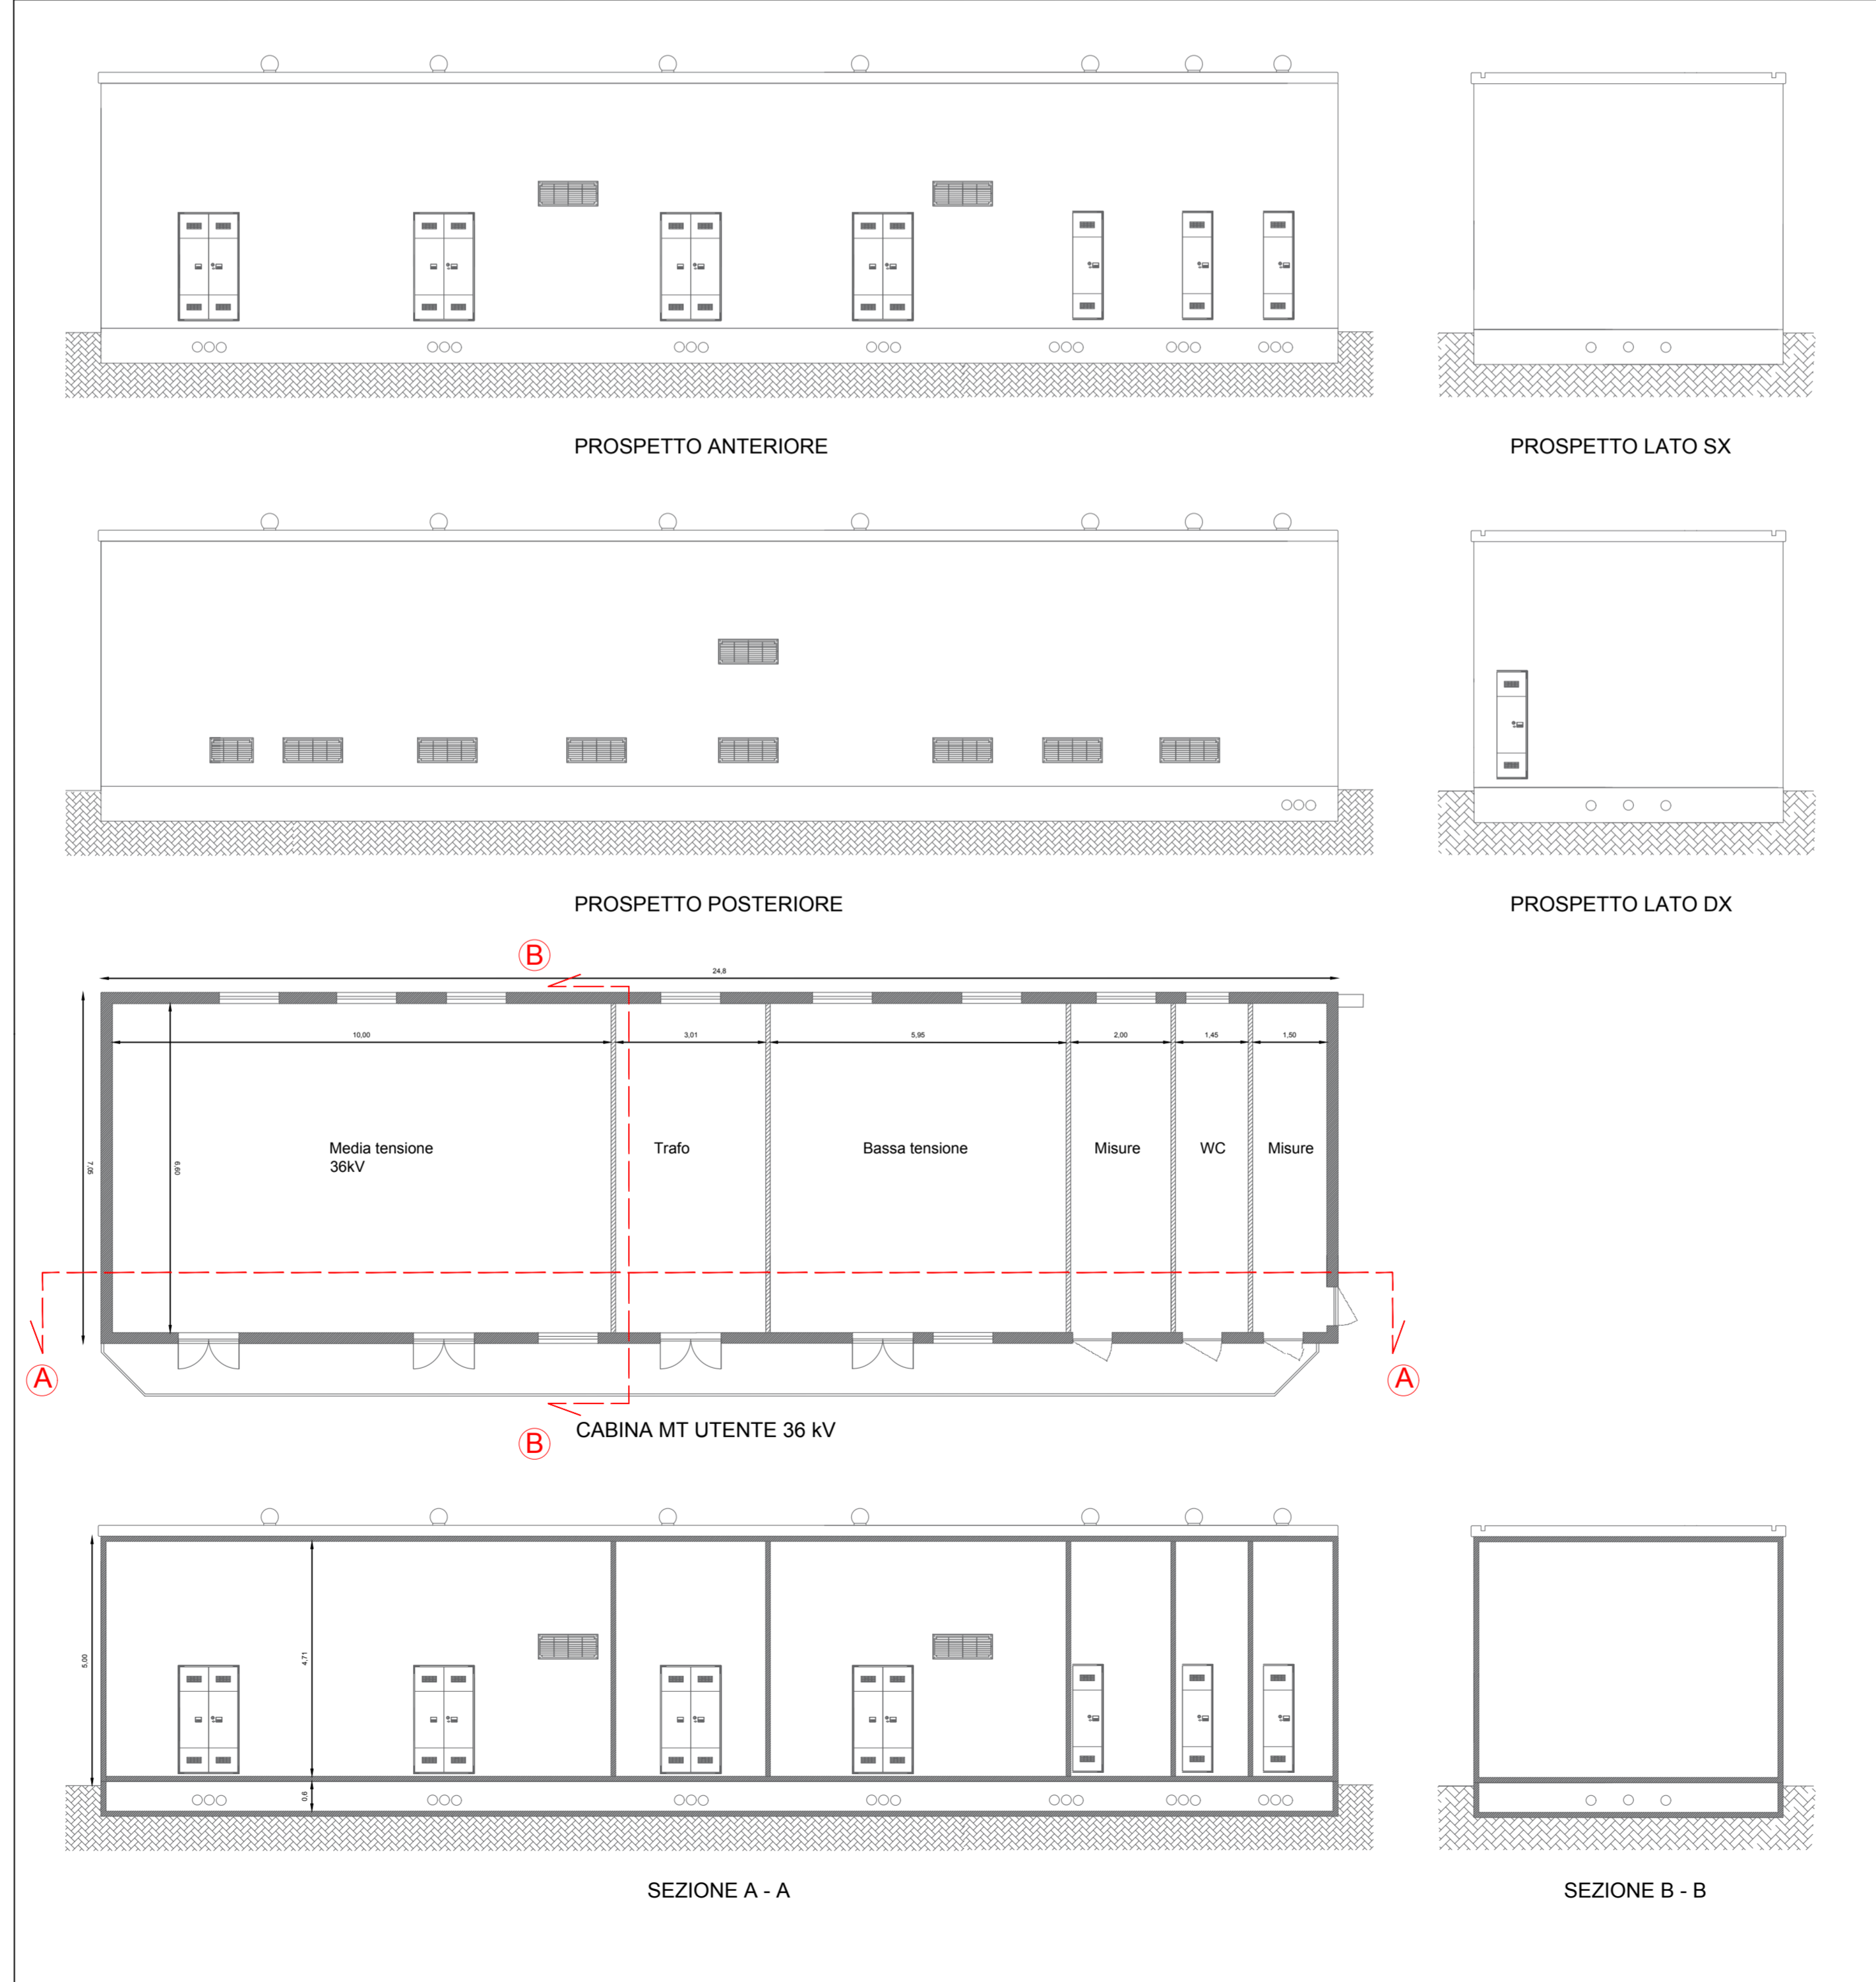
PROSPETTO ANTERIORE

PROSPETTO LATO SX

PROSPETTO POSTERIORE

PROSPETTO LATO DX

B

24,8

10,00

3,01

5,95

2,00

1,45

1,50

7,05

6,60

Media tensione 36kV

Trafo

Bassa tensione

Misure

WC

Misure

A

A

B

CABINA MT UTENTE 36 kV

5,00

4,71

0,6

SEZIONE A - A

SEZIONE B - B